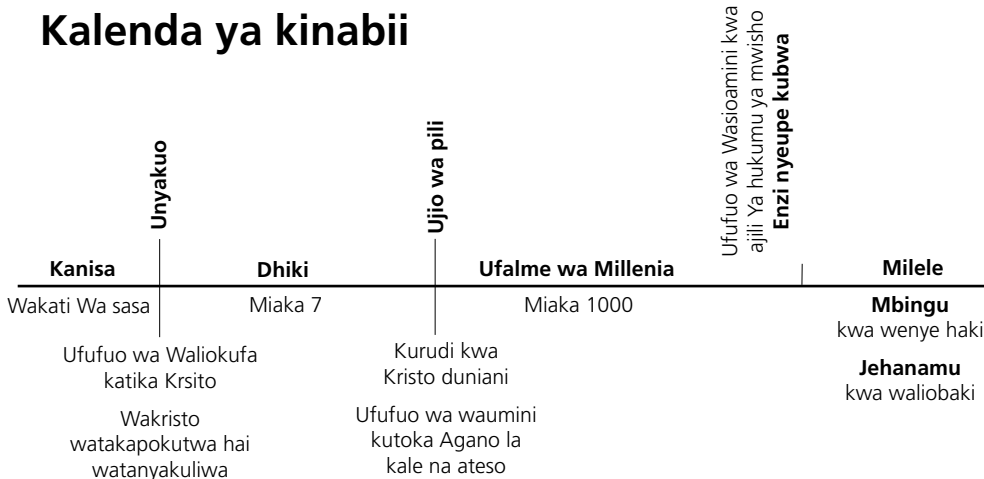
Kalenda ya kinabii

Unyakuo

Ujio wa pili

Ufufuo wa Wasioamini kwa ajili Ya hukumu ya mwisho
Enzi nyeupe kubwa

Kanisa

Dhiki

Ufalme wa Millenia

Milele

Wakati Wa sasa

Miaka 7

Miaka 1000

Mbingu
kwa wenye haki

Jehanamu
kwa waliobaki

Ufufuo wa Waliokufa katika Krsito

Wakristo watakapokutwa hai watanyakuliwa

Kurudi kwa Kristo duniani

Ufufuo wa waumini kutoka Agano la kale na ateso